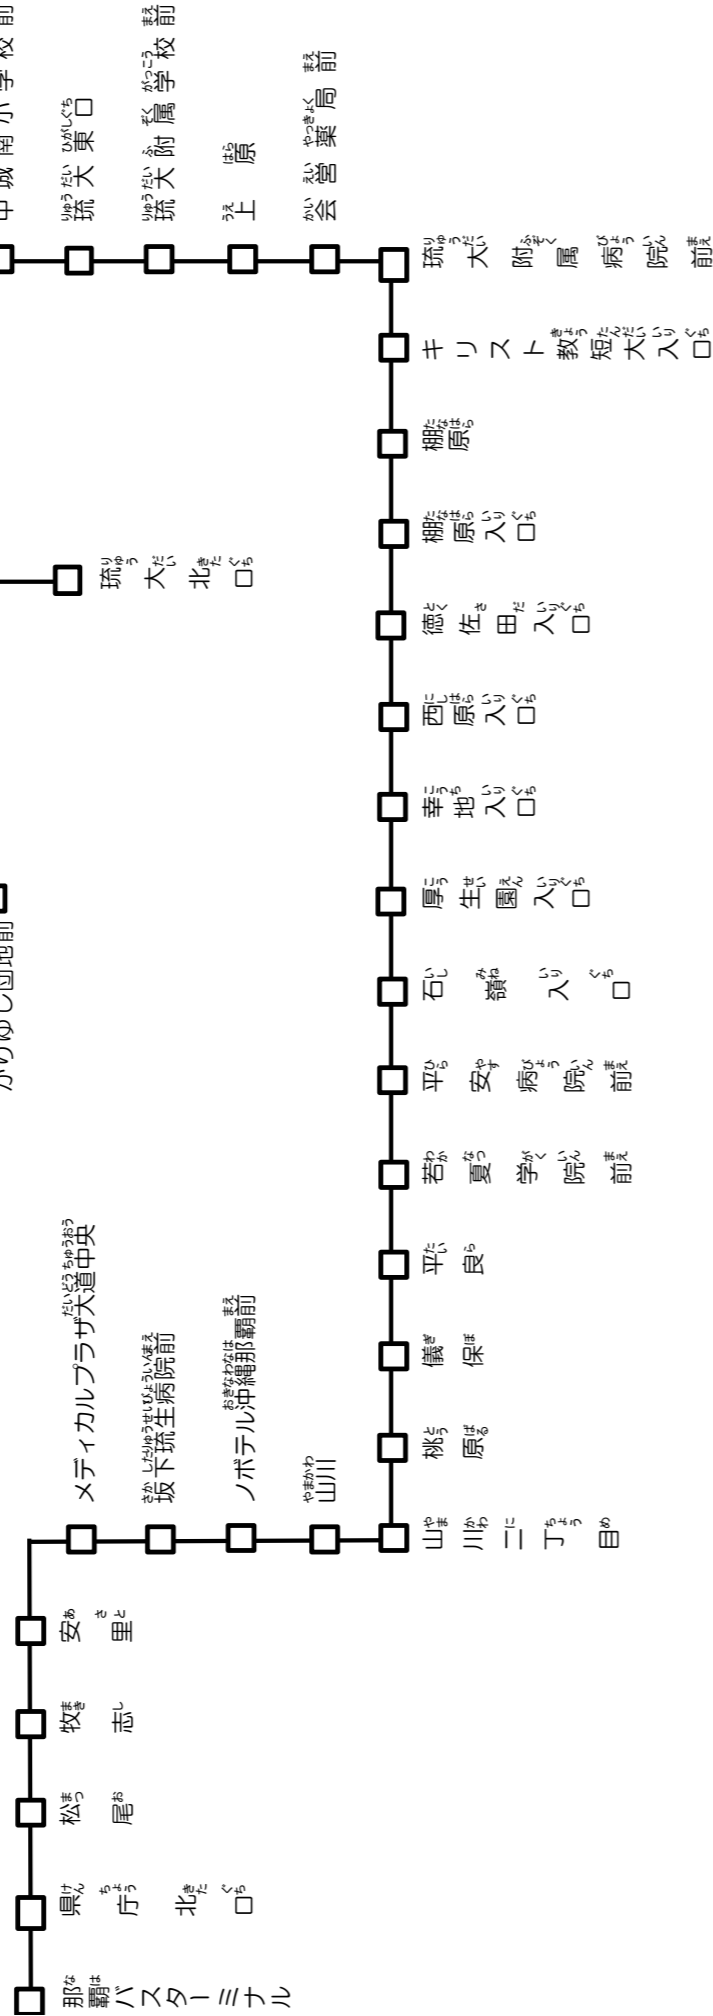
那覇バスターミナル

県庁北口

松尾

牧志

安里

メディカルプラザ大道中央

坂下琉生病院前

ノボテル沖縄那覇前

山川

山川二丁目

桃原

儀保

平良

若夏学院前

平安病院前

石嶺入口

厚生園入口

幸地入口

西原入口

徳佐田入口

棚原入口

棚原

キリスト教短大入口

琉大附属病院前

かりゆし団地前

琉大北口

会営薬局前

上原

琉大附属学校前

琉大東口

中城南小学校前